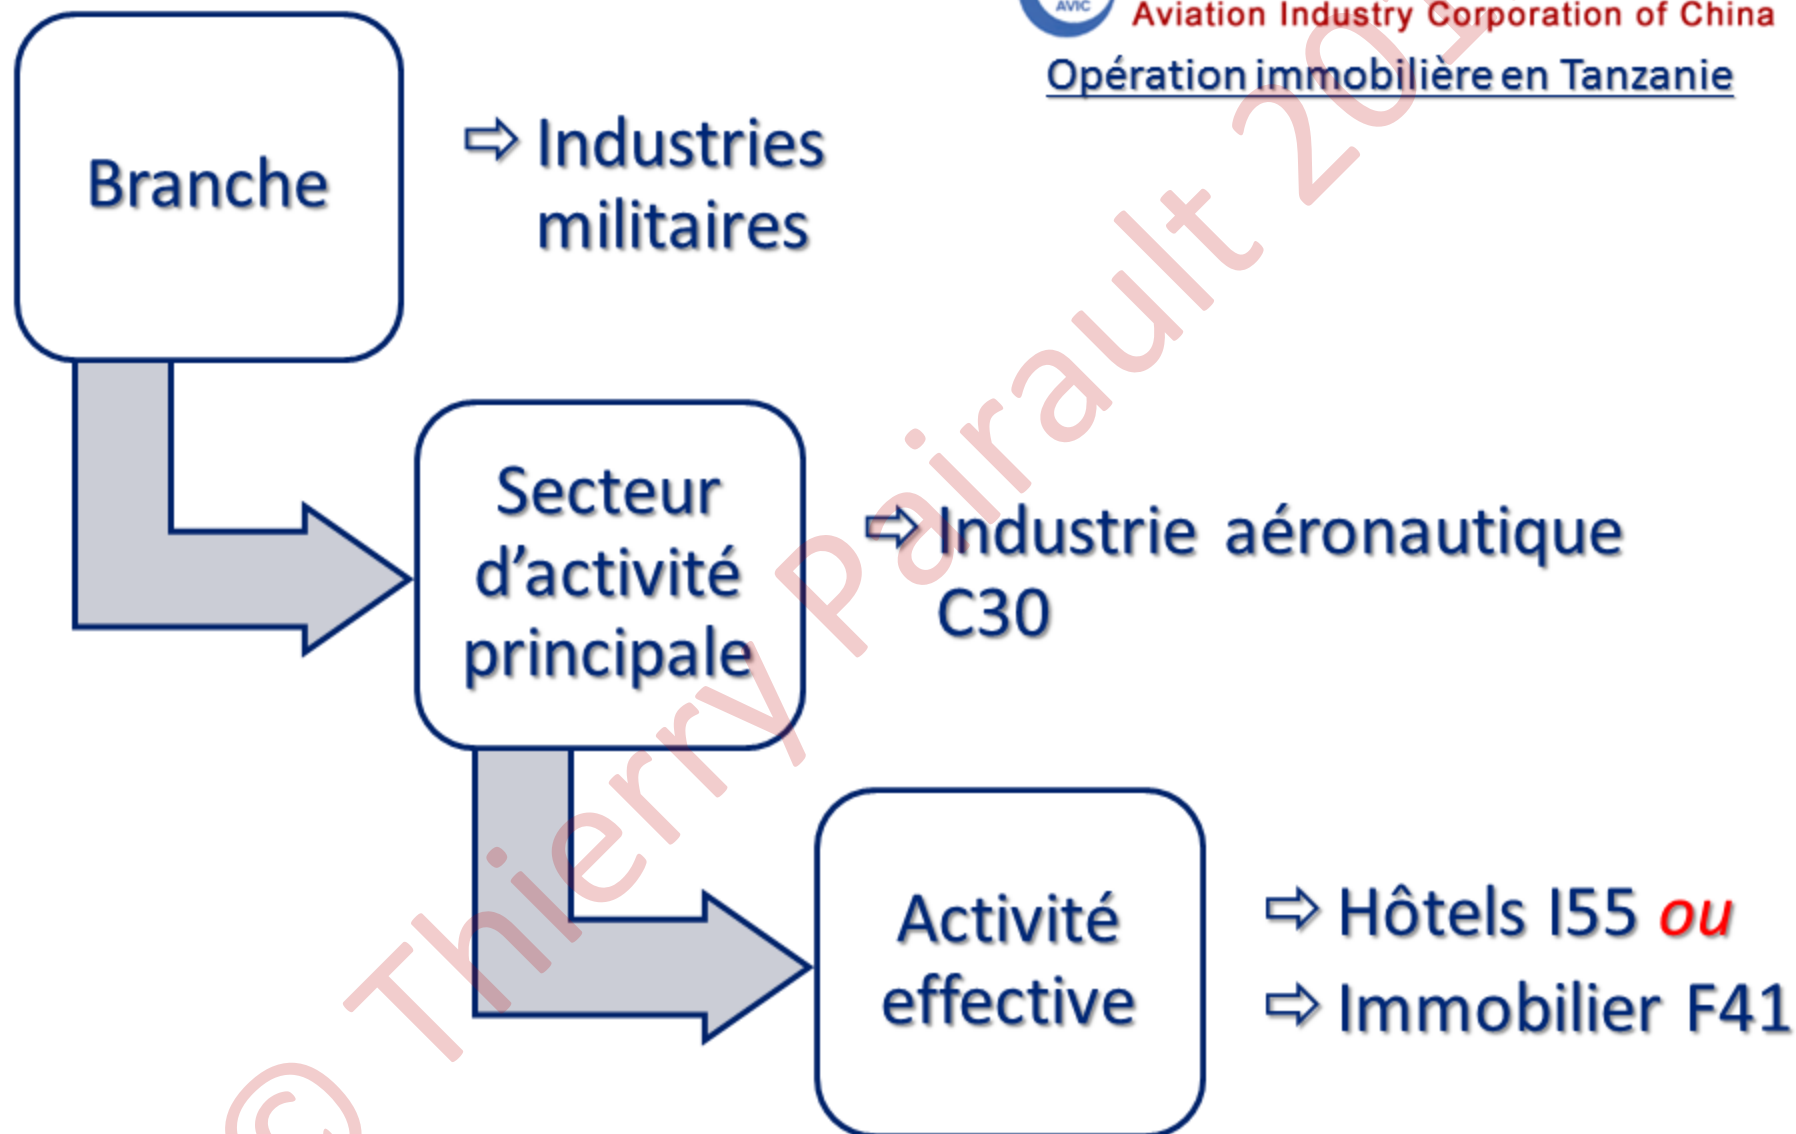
AVIC Aviation Industry Corporation of China
Opération immobilière en Tanzanie

Branche

⇨ Industries militaires

Secteur d'activité principale

⇨ Industrie aéronautique C30

Activité effective

⇨ Hôtels I55 ou
⇨ Immobilier F41

© Thierry Pairault 20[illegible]